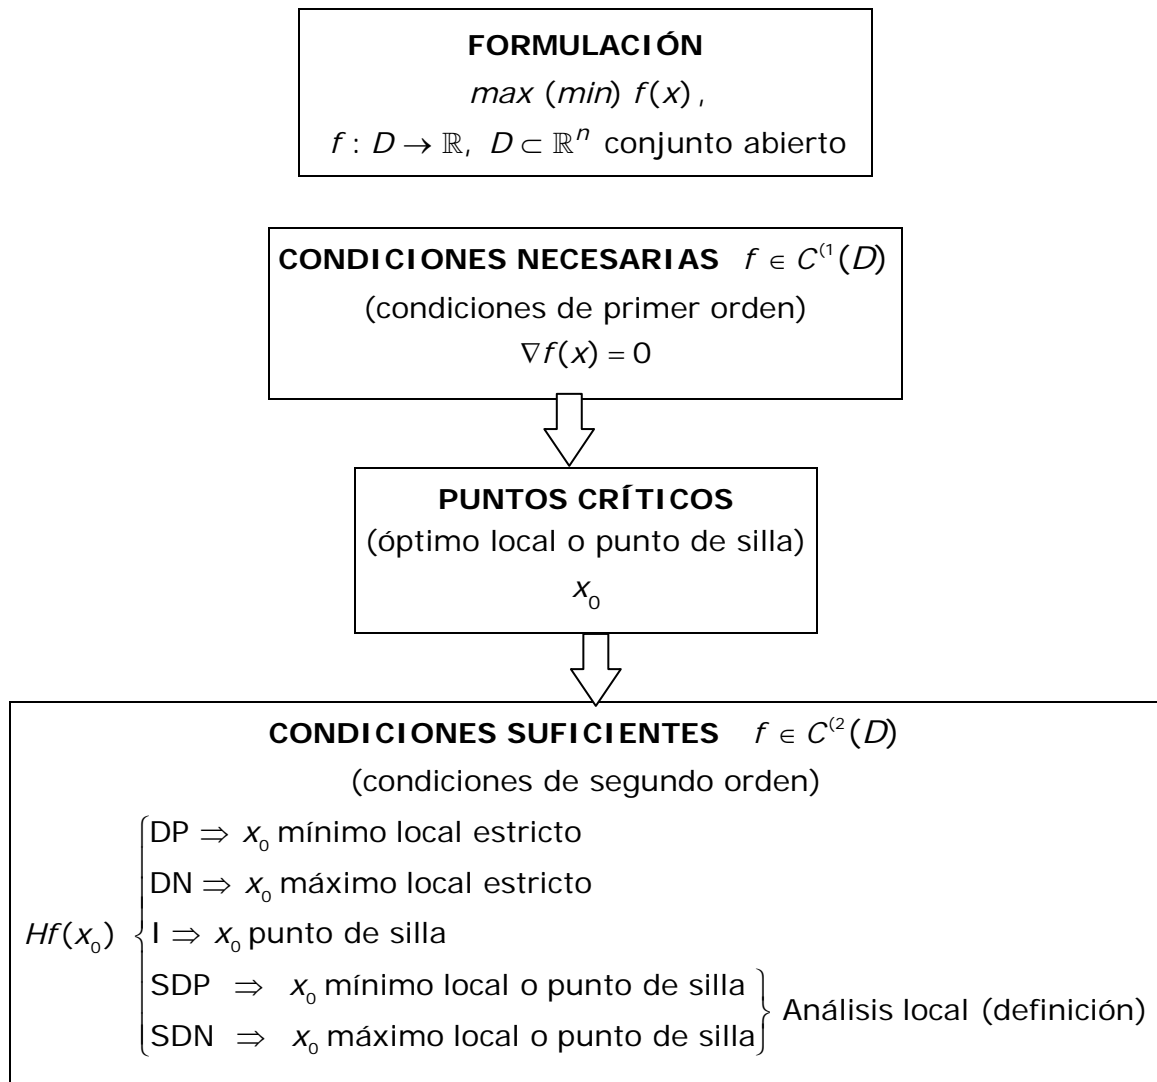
**FORMULACIÓN**

$max\ (min)\ f(x)$,

$f: D \to \mathbb{R},\ D \subset \mathbb{R}^n$ conjunto abierto

**CONDICIONES NECESARIAS** $f \in C^{(1}(D)$

(condiciones de primer orden)

$\nabla f(x) = 0$

**PUNTOS CRÍTICOS**

(óptimo local o punto de silla)

$x_0$

**CONDICIONES SUFICIENTES** $f \in C^{(2}(D)$

(condiciones de segundo orden)

$Hf(x_0) \begin{cases} \text{DP} \Rightarrow x_0 \text{ mínimo local estricto} \\ \text{DN} \Rightarrow x_0 \text{ máximo local estricto} \\ \text{I} \Rightarrow x_0 \text{ punto de silla} \\ \text{SDP} \Rightarrow x_0 \text{ mínimo local o punto de silla} \\ \text{SDN} \Rightarrow x_0 \text{ máximo local o punto de silla} \end{cases}$

Análisis local (definición)